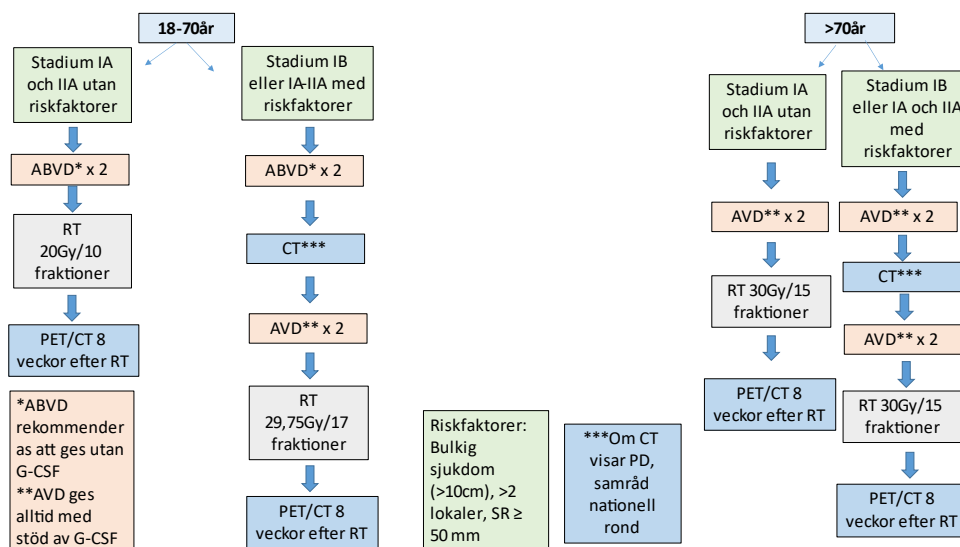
18-70år

Stadium IA och IIA utan riskfaktorer

ABVD* x 2

RT 20Gy/10 fraktioner

PET/CT 8 veckor efter RT

*ABVD rekommenderas att ges utan G-CSF **AVD ges alltid med stöd av G-CSF

Stadium IB eller IA-IIA med riskfaktorer

ABVD* x 2

CT***

AVD** x 2

RT 29,75Gy/17 fraktioner

PET/CT 8 veckor efter RT

Riskfaktorer: Bulkig sjukdom (>10cm), >2 lokaler, SR ≥ 50 mm

***Om CT visar PD, samråd nationell rond

>70år

Stadium IA och IIA utan riskfaktorer

AVD** x 2

RT 30Gy/15 fraktioner

PET/CT 8 veckor efter RT

Stadium IB eller IA och IIA med riskfaktorer

AVD** x 2

CT***

AVD** x 2

RT 30Gy/15 fraktioner

PET/CT 8 veckor efter RT